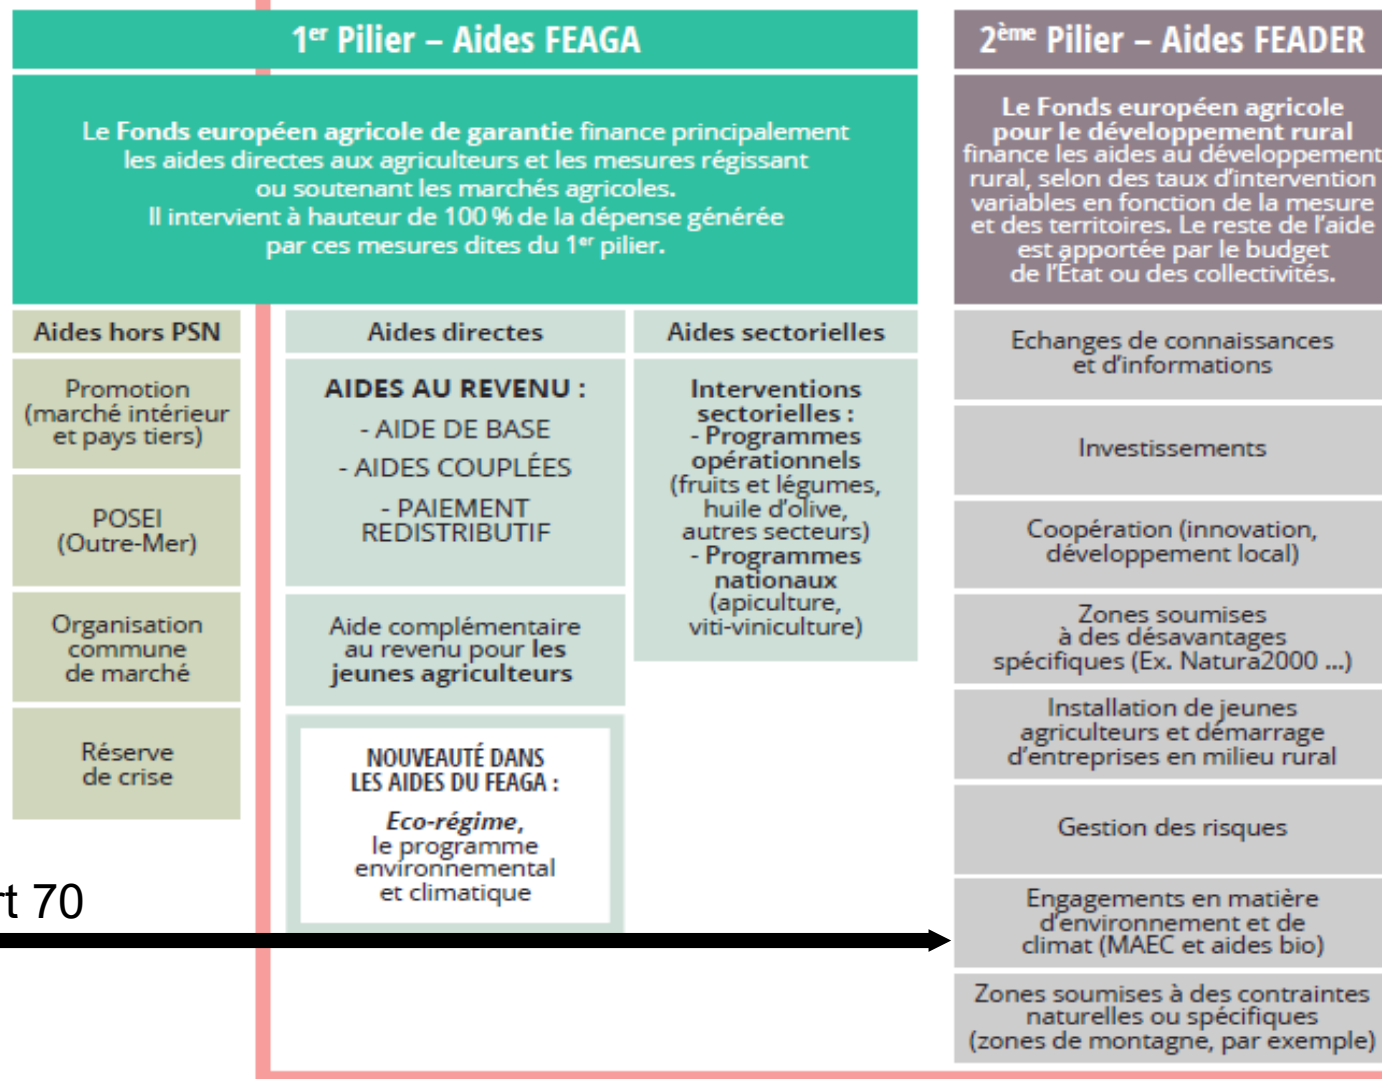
1$^{er}$ Pilier – Aides FEAGA

Le Fonds européen agricole de garantie finance principalement les aides directes aux agriculteurs et les mesures régissant ou soutenant les marchés agricoles. Il intervient à hauteur de 100 % de la dépense générée par ces mesures dites du 1$^{er}$ pilier.

Aides hors PSN

Promotion (marché intérieur et pays tiers)

POSEI (Outre-Mer)

Organisation commune de marché

Réserve de crise

Aides directes

AIDES AU REVENU :
- AIDE DE BASE
- AIDES COUPLÉES
- PAIEMENT REDISTRIBUTIF

Aide complémentaire au revenu pour les jeunes agriculteurs

NOUVEAUTÉ DANS LES AIDES DU FEAGA :
Eco-régime, le programme environnemental et climatique

Aides sectorielles

Interventions sectorielles :
- Programmes opérationnels (fruits et légumes, huile d'olive, autres secteurs)
- Programmes nationaux (apiculture, viti-viniculture)

2$^{ème}$ Pilier – Aides FEADER

Le Fonds européen agricole pour le développement rural finance les aides au développement rural, selon des taux d'intervention variables en fonction de la mesure et des territoires. Le reste de l'aide est apportée par le budget de l'État ou des collectivités.

Echanges de connaissances et d'informations

Investissements

Coopération (innovation, développement local)

Zones soumises à des désavantages spécifiques (Ex. Natura2000 ...)

Installation de jeunes agriculteurs et démarrage d'entreprises en milieu rural

Gestion des risques

Engagements en matière d'environnement et de climat (MAEC et aides bio)

Zones soumises à des contraintes naturelles ou spécifiques (zones de montagne, par exemple)

t 70